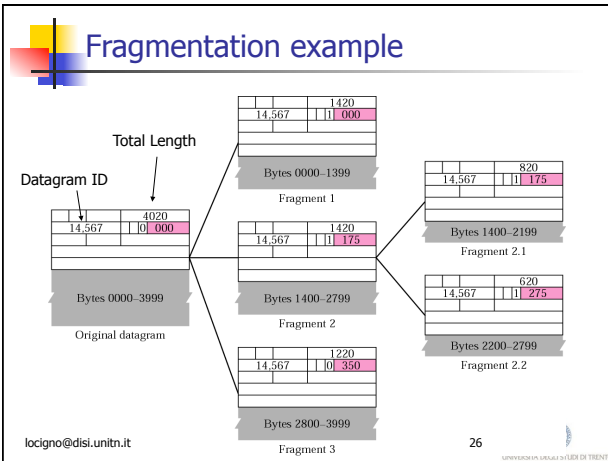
Fragmentation example

Total Length

Datagram ID

4020
14,567 0 000

Bytes 0000–3999

Original datagram

1420
14,567 1 000

Bytes 0000–1399

Fragment 1

1420
14,567 1 175

Bytes 1400–2799

Fragment 2

1220
14,567 0 350

Bytes 2800–3999

Fragment 3

820
14,567 1 175

Bytes 1400–2199

Fragment 2.1

620
14,567 1 275

Bytes 2200–2799

Fragment 2.2

locigno@disi.unitn.it

26

UNIVERSITÀ DEGLI STUDI DI TRENTO